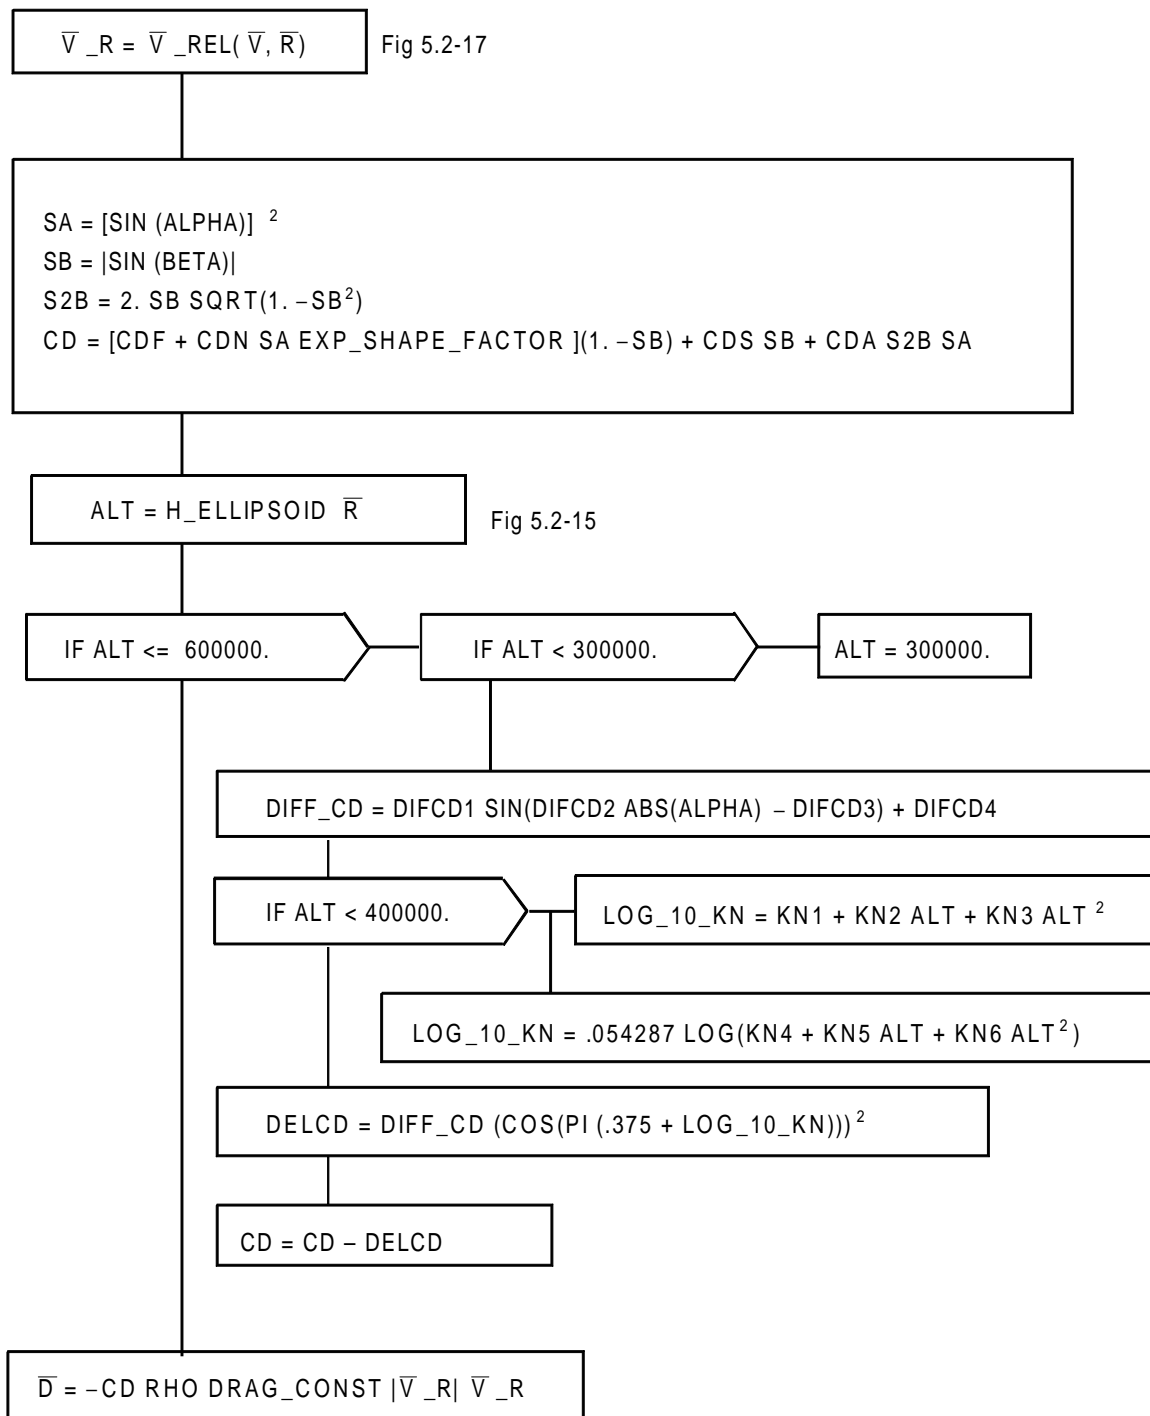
$\overline{V}$ _R = $\overline{V}$ _REL( $\overline{V}$, $\overline{R}$)

Fig 5.2-17

SA = [SIN (ALPHA)] $^2$
SB = |SIN (BETA)|
S2B = 2. SB SQRT(1. − SB$^2$)
CD = [CDF + CDN SA EXP_SHAPE_FACTOR ](1. − SB) + CDS SB + CDA S2B SA

ALT = H_ELLIPSOID $\overline{R}$

Fig 5.2-15

IF ALT <= 600000.

IF ALT < 300000.

ALT = 300000.

DIFF_CD = DIFCD1 SIN(DIFCD2 ABS(ALPHA) − DIFCD3) + DIFCD4

IF ALT < 400000.

LOG_10_KN = KN1 + KN2 ALT + KN3 ALT $^2$

LOG_10_KN = .054287 LOG(KN4 + KN5 ALT + KN6 ALT$^2$)

DELCD = DIFF_CD (COS(PI (.375 + LOG_10_KN)))$^2$

CD = CD − DELCD

$\overline{D}$ = − CD RHO DRAG_CONST |$\overline{V}$ _R| $\overline{V}$ _R